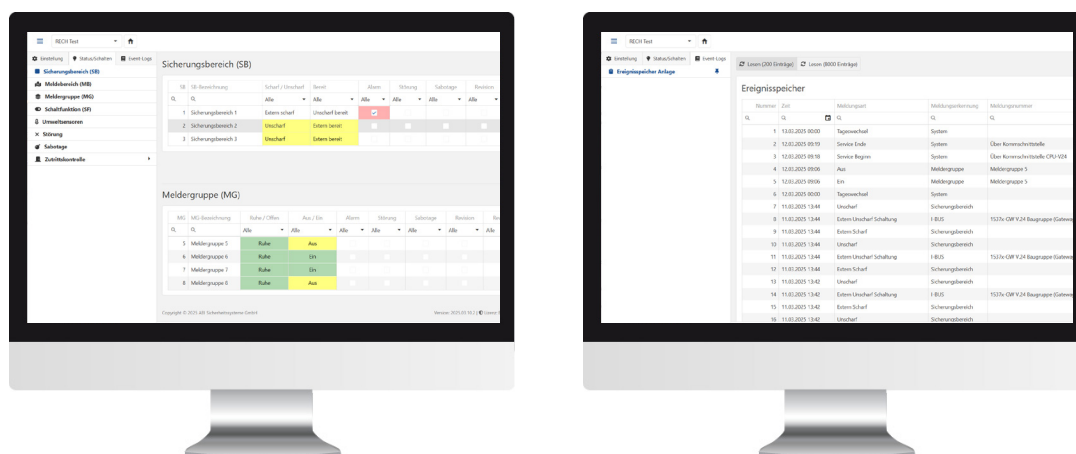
RECH Test

Einstellung | Status/Schalten | Event Logs

Sicherungsbereich (SB)
Meldebereich (MB)
Meldergruppe (MG)
Schaltfunktion (SF)
Umweltsensoren
Störung
Sabotage
Zutrittskontrolle

Sicherungsbereich (SB)

| SB | SB-Bezeichnung | Scharf / Unscharf | Bereit | Alarm | Störung | Sabotage | Revision |
|---|---|---|---|---|---|---|---|
| | | Alle | Alle | Alle | Alle | Alle | Alle |
| 1 | Sicherungsbereich 1 | Extern scharf | Unscharf bereit | | | | |
| 2 | Sicherungsbereich 2 | Unscharf | Extern bereit | | | | |
| 3 | Sicherungsbereich 3 | Unscharf | Extern bereit | | | | |

Meldergruppe (MG)

| MG | MG-Bezeichnung | Ruhe / Offen | Aus / Ein | Alarm | Störung | Sabotage | Revision |
|---|---|---|---|---|---|---|---|
| | | Alle | Alle | Alle | Alle | Alle | Alle |
| 5 | Meldergruppe 5 | Ruhe | Aus | | | | |
| 6 | Meldergruppe 6 | Ruhe | Ein | | | | |
| 7 | Meldergruppe 7 | Ruhe | Ein | | | | |
| 8 | Meldergruppe 8 | Ruhe | Aus | | | | |

Copyright © 2025 ABI Sicherheitssysteme GmbH

RECH Test

Einstellung | Status/Schalten | Event Logs

Ereignisspeicher Anlage

Lesen (200 Einträge) | Lesen (8000 Einträge)

Ereignisspeicher

| Nummer | Zeit | Meldungsart | Meldungskennung | Meldungsnummer |
|---|---|---|---|---|
| 1 | 13.03.2025 00:00 | Tageswechsel | System | |
| 2 | 12.03.2025 09:19 | Service Ende | System | Über Kommschnittstelle |
| 3 | 12.03.2025 09:18 | Service Beginn | System | Über Kommschnittstelle CPU-V24 |
| 4 | 12.03.2025 09:06 | Aus | Meldergruppe | Meldergruppe 5 |
| 5 | 12.03.2025 09:06 | Ein | Meldergruppe | Meldergruppe 5 |
| 6 | 12.03.2025 00:00 | Tageswechsel | System | |
| 7 | 11.03.2025 13:44 | Unscharf | Sicherungsbereich | |
| 8 | 11.03.2025 13:44 | Extern Unscharf Schaltung | I-BUS | 1537x-CW V.24 Baugruppe (Gatew |
| 9 | 11.03.2025 13:44 | Extern Scharf | Sicherungsbereich | |
| 10 | 11.03.2025 13:44 | Unscharf | Sicherungsbereich | |
| 11 | 11.03.2025 13:44 | Extern Unscharf Schaltung | I-BUS | 1537x-CW V.24 Baugruppe (Gatew |
| 12 | 11.03.2025 13:44 | Extern Scharf | Sicherungsbereich | |
| 13 | 11.03.2025 13:42 | Unscharf | Sicherungsbereich | |
| 14 | 11.03.2025 13:42 | Extern Unscharf Schaltung | I-BUS | 1537x-CW V.24 Baugruppe (Gatew |
| 15 | 11.03.2025 13:42 | Extern Scharf | Sicherungsbereich | |
| 16 | 11.03.2025 13:42 | Unscharf | Sicherungsbereich | |